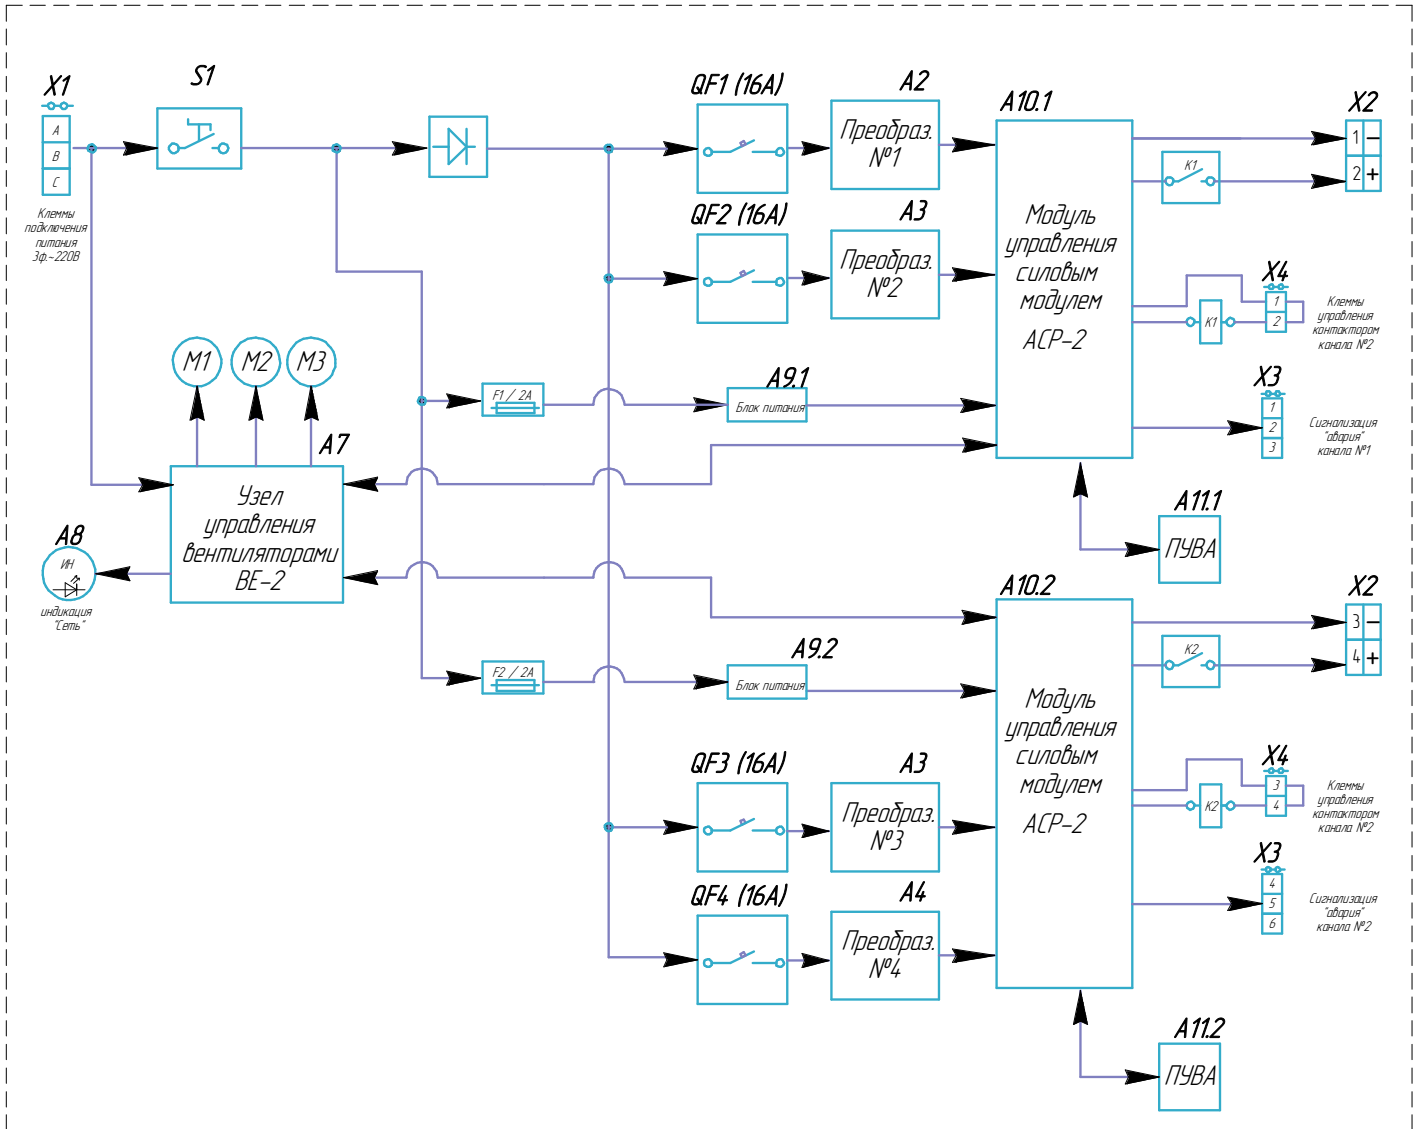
X1
A
B
C
Клеммы подключения питания 3ф.~220В

S1

QF1 (16A)
A2
Преобраз. №1

QF2 (16A)
A3
Преобраз. №2

A10.1
Модуль управления силовым модулем АСР-2

X2
1 –
2 +
K1

X4
1
2
K1
Клеммы управления контактором канала №2

M1
M2
M3
A7

F1 / 2A
A9.1
Блок питания

X3
1
2
3
Сигнализация "авария" канала №1

Узел управления вентиляторами ВЕ-2

A8
ИН
индикация "Сеть"

A11.1
ПУВА

A10.2
X2
3 –
4 +
K2

F2 / 2A
A9.2
Блок питания

Модуль управления силовым модулем АСР-2

X4
3
4
K2
Клеммы управления контактором канала №2

QF3 (16A)
A3
Преобраз. №3

X3
4
5
6
Сигнализация "авария" канала №2

QF4 (16A)
A4
Преобраз. №4

A11.2
ПУВА